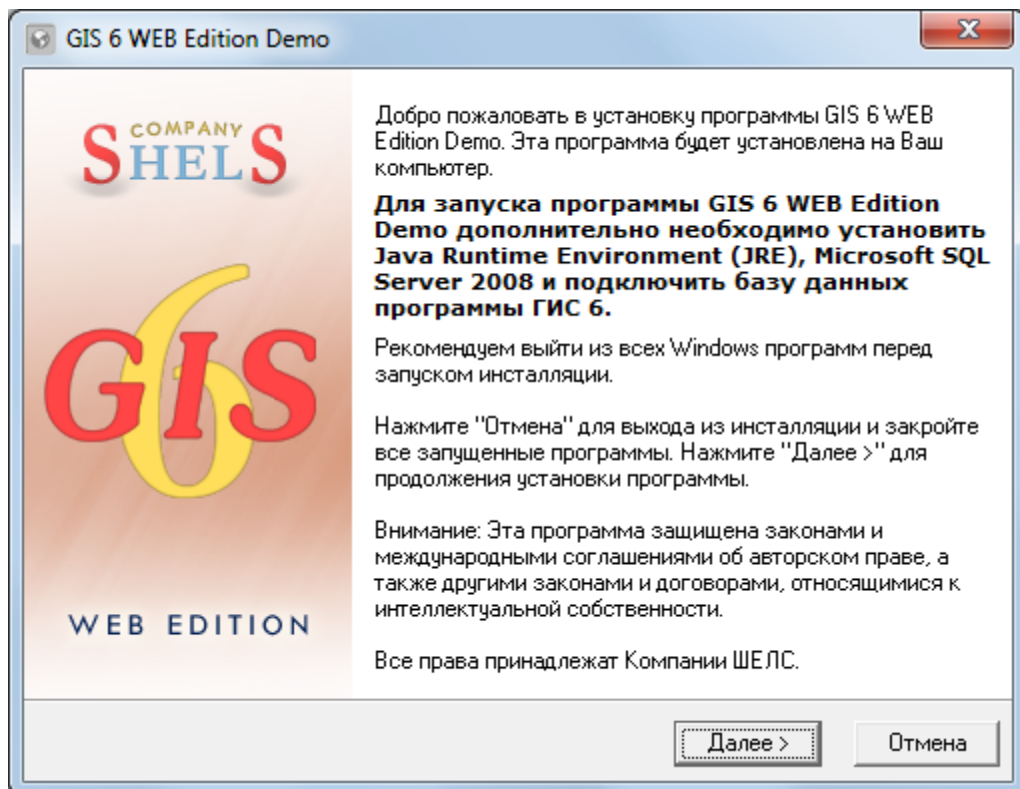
GIS 6 WEB Edition Demo

x

COMPANY
SHELS

GIS
6

WEB EDITION

Добро пожаловать в установку программы GIS 6 WEB Edition Demo. Эта программа будет установлена на Ваш компьютер.

**Для запуска программы GIS 6 WEB Edition Demo дополнительно необходимо установить Java Runtime Environment (JRE), Microsoft SQL Server 2008 и подключить базу данных программы ГИС 6.**

Рекомендуем выйти из всех Windows программ перед запуском инсталляции.

Нажмите "Отмена" для выхода из инсталляции и закройте все запущенные программы. Нажмите "Далее >" для продолжения установки программы.

Внимание: Эта программа защищена законами и международными соглашениями об авторском праве, а также другими законами и договорами, относящимися к интеллектуальной собственности.

Все права принадлежат Компании ШЕЛС.

Далее >

Отмена